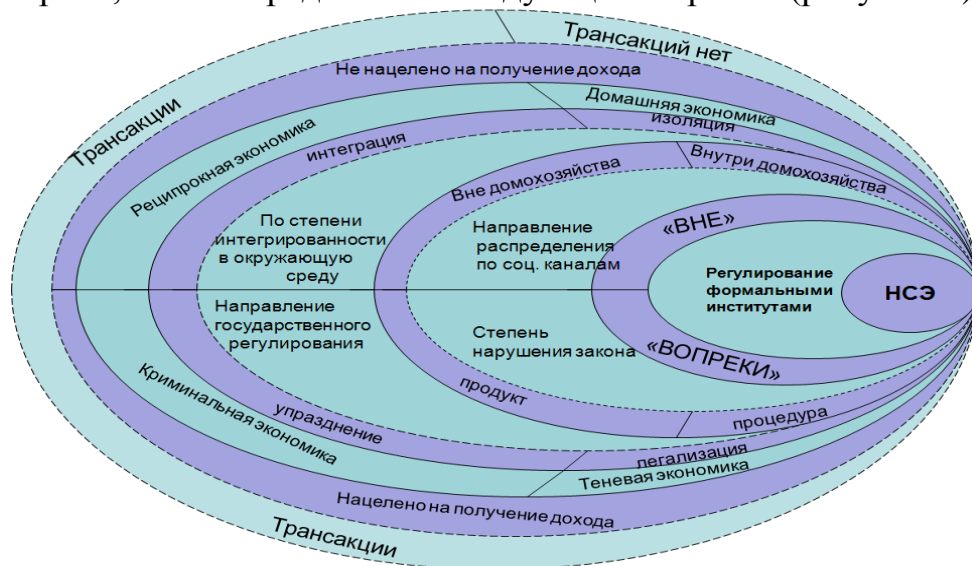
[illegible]

Трансакций нет

Не нацелено на получение дохода

Трансакции

Домашняя экономика

изоляция

Реципрокная экономика

интеграция

Внутри домохозяйства

Вне домохозяйства

По степени интегрированности в окружающую среду

Направление распределения по соц. каналам

«ВНЕ»

Регулирование формальными институтами

НСЭ

Направление государственного регулирования

Степень нарушения закона

«ВОПРЕКИ»

продукт

Криминальная экономика

упразднение

процедура

легализация

Теневая экономика

Нацелено на получение дохода

Трансакции